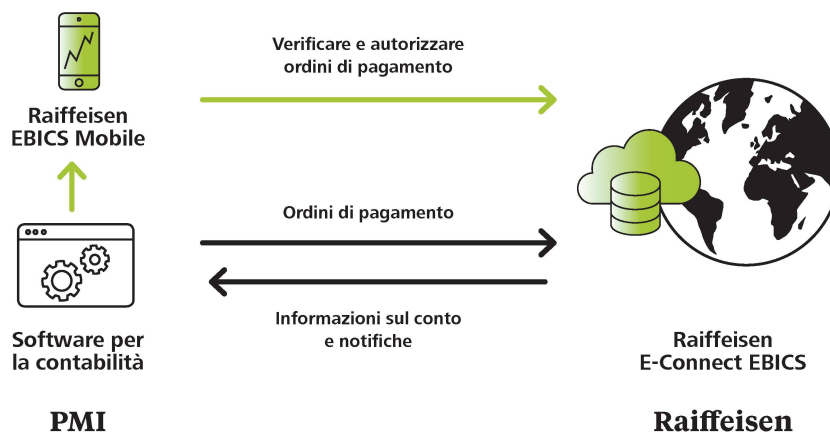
Raiffeisen
EBICS Mobile

Verificare e autorizzare
ordini di pagamento

Ordini di pagamento

Informazioni sul conto
e notifiche

Software per
la contabilità

Raiffeisen
E-Connect EBICS

PMI

Raiffeisen